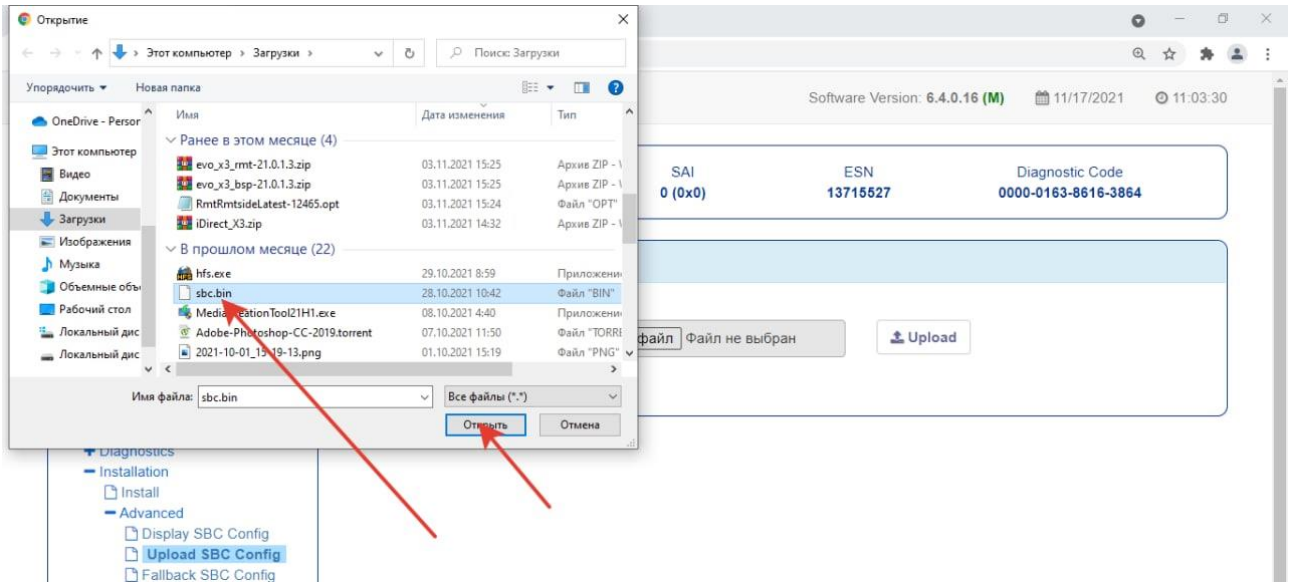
Открытие

Этот компьютер › Загрузки ›

Поиск: Загрузки

Упорядочить ▾ Новая папка

OneDrive - Persor

Этот компьютер

Видео

Документы

Загрузки

Изображения

Музыка

Объемные объ

Рабочий стол

Локальный дис

Локальный дис

| Имя | Дата изменения | Тип |
|---|---|---|
| Ранее в этом месяце (4) | | |
| evo_x3_rmt-21.0.1.3.zip | 03.11.2021 15:25 | Архив ZIP - \ |
| evo_x3_bsp-21.0.1.3.zip | 03.11.2021 15:25 | Архив ZIP - \ |
| RmtRmtsideLatest-12465.opt | 03.11.2021 15:24 | Файл "OPT" |
| iDirect_X3.zip | 03.11.2021 14:32 | Архив ZIP - \ |
| В прошлом месяце (22) | | |
| hfs.exe | 29.10.2021 8:59 | Приложени |
| sbc.bin | 28.10.2021 10:42 | Файл "BIN" |
| MediaCreationTool21H1.exe | 08.10.2021 4:40 | Приложени |
| Adobe-Photoshop-CC-2019.torrent | 07.10.2021 11:50 | Файл "TORR |
| 2021-10-01_15-19-13.png | 01.10.2021 15:19 | Файл "PNG" |

Имя файла: sbc.bin

Все файлы (*.*)

Открыть

Отмена

Software Version: 6.4.0.16 (M)

11/17/2021

11:03:30

| SAI | ESN | Diagnostic Code |
|---|---|---|
| 0 (0x0) | 13715527 | 0000-0163-8616-3864 |

файл Файл не выбран

Upload

Diagnostics

Installation

Install

Advanced

Display SBC Config

Upload SBC Config

Fallback SBC Config